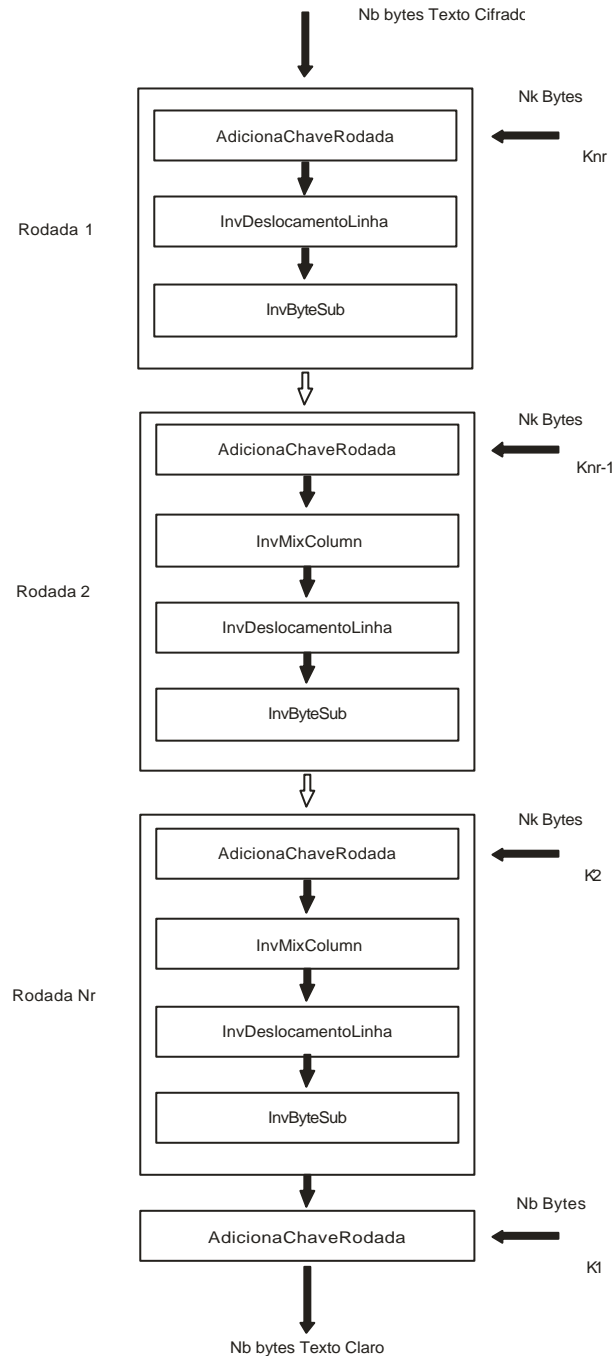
Nb bytes Texto Cifrado

Nk Bytes

AdicionaChaveRodada

Knr

Rodada 1

InvDeslocamentoLinha

InvByteSub

Nk Bytes

AdicionaChaveRodada

Knr-1

InvMixColumn

Rodada 2

InvDeslocamentoLinha

InvByteSub

Nk Bytes

AdicionaChaveRodada

K2

InvMixColumn

Rodada Nr

InvDeslocamentoLinha

InvByteSub

Nb Bytes

AdicionaChaveRodada

K1

Nb bytes Texto Claro